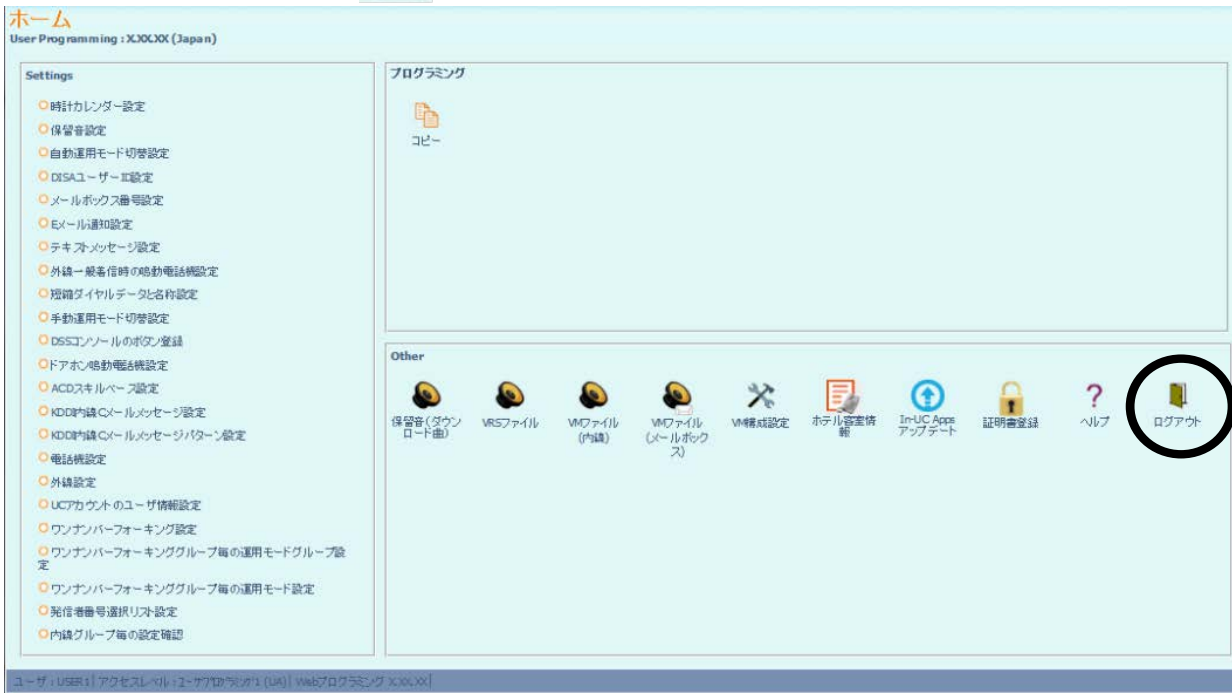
ホーム
User Programming : X.XX.XX (Japan)

Settings

時計カレンダー設定
保留音設定
自動運用モード切替設定
DISAユーザーID設定
メールボックス番号設定
Eメール通知設定
テキストメッセージ設定
外線一般着信時の鳴動電話機設定
短縮ダイヤルデータと名称設定
手動運用モード切替設定
DSSコンソールのボタン登録
ドアホン鳴動電話機設定
ACDスキルベース設定
KDDI内線Cメールメッセージ設定
KDDI内線Cメールメッセージパターン設定
電話機設定
外線設定
UCアカウントのユーザ情報設定
ワンナンバーフォーキング設定
ワンナンバーフォーキンググループ毎の運用モードグループ設定
ワンナンバーフォーキンググループ毎の運用モード設定
発信者番号選択リスト設定
内線グループ毎の設定確認

プログラミング

コピー

Other

保留音(ダウンロード曲)
VRSファイル
VMファイル(内線)
VMファイル(メールボックス)
VM構成設定
ホテル客室情報
In-UC Apps アップデート
証明書登録
ヘルプ
ログアウト

ユーザ : USER1 | アクセスレベル : ユーザプログラミング (UA) | Webプログラミング X.XX.XX |